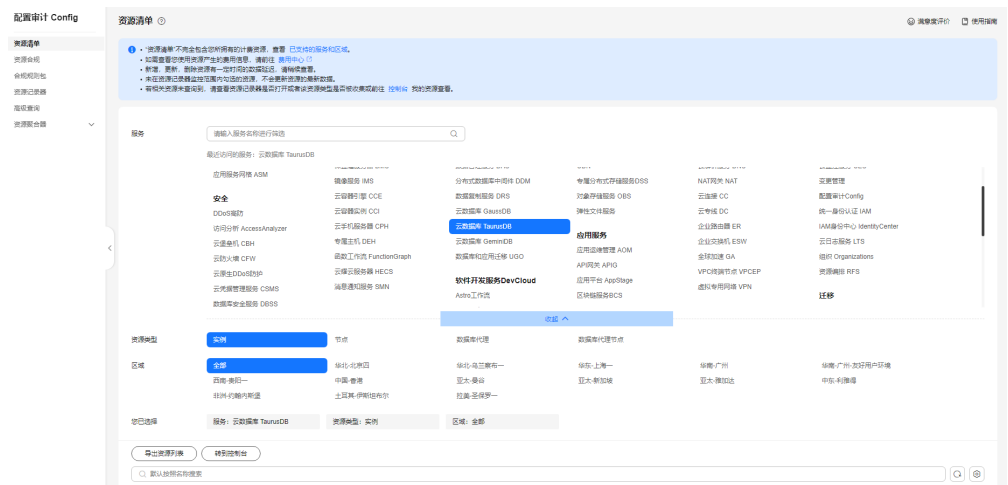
配置审计 Config

资源清单
资源合规
合规规则包
资源记录器
高级查询
资源聚合器

资源清单 ⓘ

满意度评价 使用指南

• "资源清单"不完全包含您所拥有的计量资源，查看 已支持的服务和区域。
• 如需查看您使用资源产生的费用信息，请前往 费用中心
• 新增、更新、删除资源有一定时间的数据延迟，请稍候查看。
• 未在资源记录器监控范围内加的资源，不会更新资源的最新数据。
• 若相关资源未查询到，请查看资源记录器是否打开或者该资源类型是否被收集或前往 控制台 查的资源查看。

服务

请输入服务名称进行筛选

最近访问的服务： 云数据库 TaurusDB

应用服务网格 ASM
安全
DDoS防护
访问分析 AccessAnalyzer
云堡垒机 CBH
云防火墙 CFW
云原生DDoS防护
云凭据管理服务 CSMS
数据库安全服务 DBSS

镜像服务 IMS
云容器引擎 CCE
云容器实例 CCI
云手机服务器 CPH
专属主机 DEH
函数工作流 FunctionGraph
云耀云服务器 HECS
消息通知服务 SMN

分布式数据库中间件 DDM
数据复制服务 DRS
云数据库 GaussDB
云数据库 TaurusDB
云数据库 GeminiDB
数据库和应用迁移 UGO
软件开发服务DevCloud
Astro工作流

专属分布式存储服务DSS
对象存储服务 OBS
弹性文件服务
应用服务
应用运维管理 AOM
API网关 APIG
应用平台 AppStage
区块链服务BCS

NAT网关 NAT
云连接 CC
云专线 DC
企业路由器 ER
企业交换机 ESW
全球加速 GA
VPC终端节点 VPCEP
虚拟专用网络 VPN

变更管理
配置审计Config
统一身份认证 IAM
IAM身份中心 IdentityCenter
云日志服务 LTS
组织 Organizations
资源编排 RFS
迁移

收起

资源类型
实例
节点
数据库代理
数据库代理节点

区域
全部
华北-北京四
华北-乌兰察布一
华东-上海一
华南-广州
华南-广州-友好用户环境
西南-贵阳一
中国-香港
亚太-曼谷
亚太-新加坡
亚太-雅加达
中东-利雅得
非洲-约翰内斯堡
土耳其-伊斯坦布尔
拉美-圣保罗一

您已选择
服务：云数据库 TaurusDB
资源类型：实例
区域：全部

导出资源列表
转到控制台

默认按照名称搜索